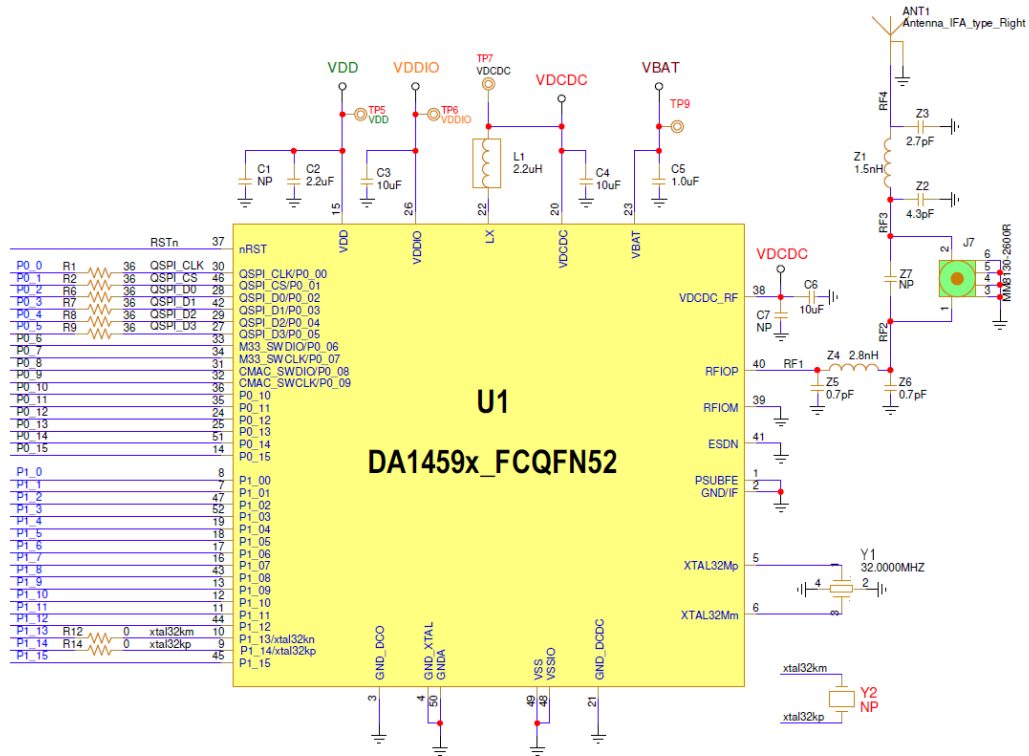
ANT1
Antenna_IFA_type_Right

VDD VDDIO TP7 VDCDC VDCDC VBAT
TP5 VDD
TP6 VDDIO
TP9

C1 NP
C2 2.2uF
C3 10uF
L1 2.2uH
C4 10uF
C5 1.0uF

RF4
Z3 2.7pF
Z1 1.5nH
Z2 4.3pF
RF3
J7
MM8130-2600R
Z7 NP
RF2

15 26 22 20 23
VDD VDDIO LX VDCDC VBAT

RSTn 37 nRST
P0_0 R1 36 QSPI_CLK 30 QSPI_CLK/P0_00
P0_1 R2 36 QSPI_CS 46 QSPI_CS/P0_01
P0_2 R6 36 QSPI_D0 28 QSPI_D0/P0_02
P0_3 R7 36 QSPI_D1 42 QSPI_D1/P0_03
P0_4 R8 36 QSPI_D2 29 QSPI_D2/P0_04
P0_5 R9 36 QSPI_D3 27 QSPI_D3/P0_05
P0_6 33 M33_SWDIO/P0_06
P0_7 34 M33_SWCLK/P0_07
P0_8 31 CMAC_SWDIO/P0_08
P0_9 32 CMAC_SWCLK/P0_09
P0_10 36 P0_10
P0_11 35 P0_11
P0_12 24 P0_12
P0_13 25 P0_13
P0_14 51 P0_14
P0_15 14 P0_15

P1_0 8 P1_00
P1_1 7 P1_01
P1_2 47 P1_02
P1_3 52 P1_03
P1_4 19 P1_04
P1_5 18 P1_05
P1_6 17 P1_06
P1_7 16 P1_07
P1_8 43 P1_08
P1_9 13 P1_09
P1_10 12 P1_10
P1_11 11 P1_11
P1_12 44 P1_12
P1_13 R12 0 xtal32km 10 P1_13/xtal32kn
P1_14 R14 0 xtal32kp 9 P1_14/xtal32kp
P1_15 45 P1_15

U1
DA1459x_FCQFN52

VDCDC
VDCDC_RF 38 C6 10uF C7 NP
RFIOP 40 RF1 Z4 2.8nH Z5 0.7pF Z6 0.7pF
RFIOM 39
ESDN 41
PSUBFE 1
GND/IF 2
XTAL32Mp 5
XTAL32Mm 6
Y1 32.0000MHZ

GND_DCO 3
GND_XTAL GNDA 4 50
VSS VSSIO 49 48
GND_DCDC 21

xtal32km
Y2 NP
xtal32kp